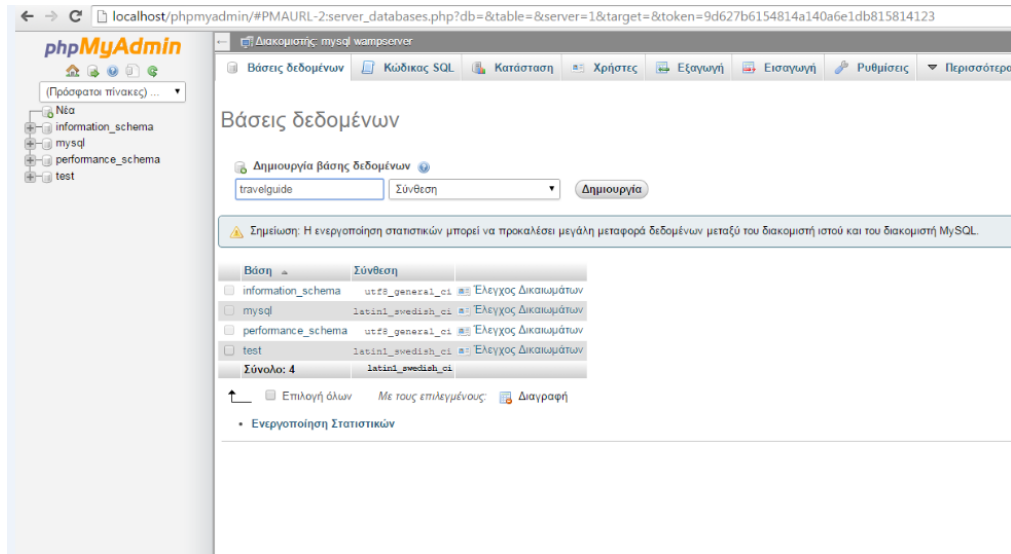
localhost/phpmyadmin/#PMAURL-2:server_databases.php?db=&table=&server=1&target=&token=9d627b6154814a140a6e1db815814123

phpMyAdmin

(Πρόσφατοι πίνακες) ...

Νέα
information_schema
mysql
performance_schema
test

Διακομιστής: mysql wampserver

Βάσεις δεδομένων | Κώδικας SQL | Κατάσταση | Χρήστες | Εξαγωγή | Εισαγωγή | Ρυθμίσεις | Περισσότερα

Βάσεις δεδομένων

Δημιουργία βάσης δεδομένων

travelguide | Σύνθεση | Δημιουργία

Σημείωση: Η ενεργοποίηση στατιστικών μπορεί να προκαλέσει μεγάλη μεταφορά δεδομένων μεταξύ του διακομιστή ιστού και του διακομιστή MySQL.

| Βάση | Σύνθεση | |
|---|---|---|
| information_schema | utf8_general_ci | Έλεγχος Δικαιωμάτων |
| mysql | latin1_swedish_ci | Έλεγχος Δικαιωμάτων |
| performance_schema | utf8_general_ci | Έλεγχος Δικαιωμάτων |
| test | latin1_swedish_ci | Έλεγχος Δικαιωμάτων |
| Σύνολο: 4 | latin1_swedish_ci | |

Επιλογή όλων | Με τους επιλεγμένους: | Διαγραφή

• Ενεργοποίηση Στατιστικών